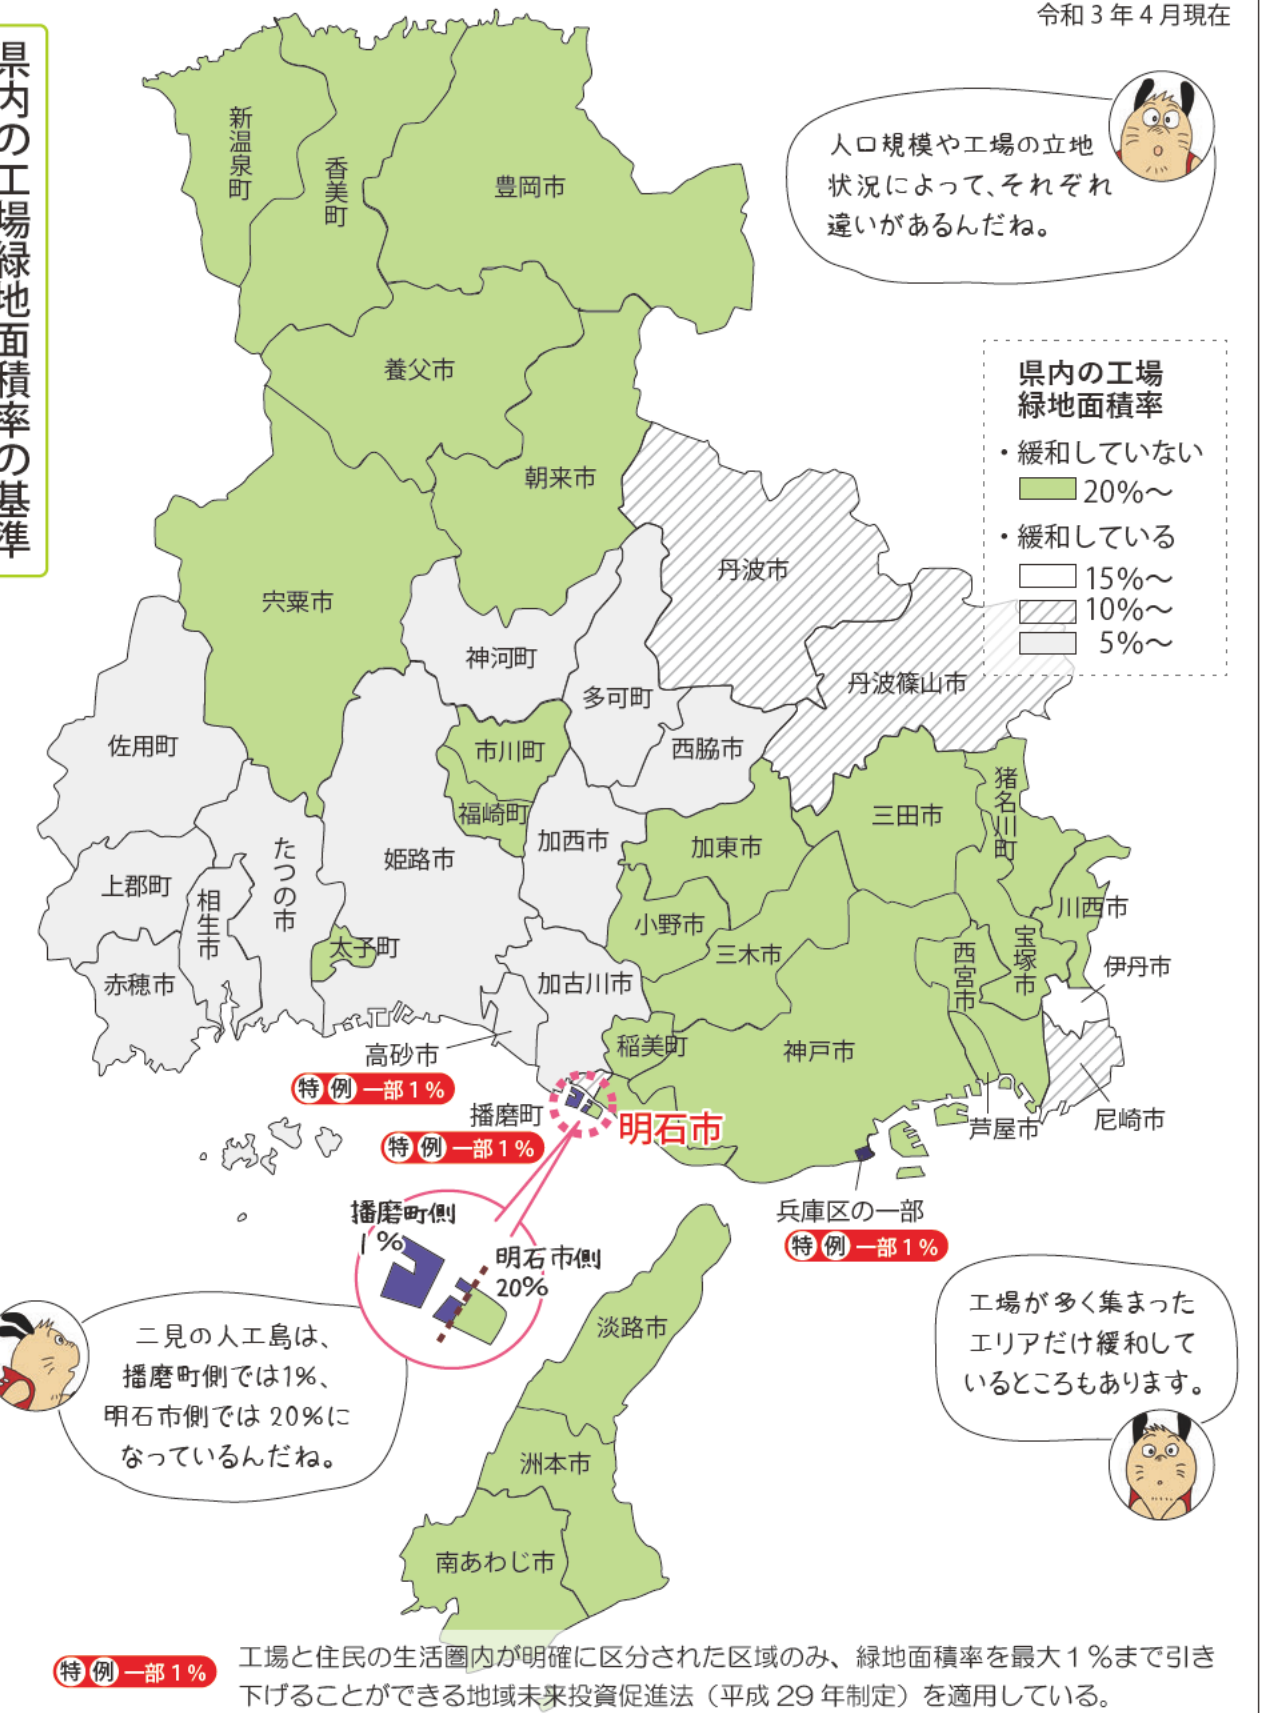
県内の工場緑地面積率の基準

令和３年４月現在

人口規模や工場の立地状況によって、それぞれ違いがあるんだね。

県内の工場緑地面積率
・緩和していない
20%〜
・緩和している
15%〜
10%〜
5%〜

新温泉町
香美町
豊岡市
養父市
朝来市
宍粟市
丹波市
丹波篠山市
神河町
多可町
佐用町
市川町
西脇市
福崎町
加西市
加東市
三田市
猪名川町
上郡町
相生市
たつの市
姫路市
小野市
三木市
川西市
宝塚市
西宮市
伊丹市
赤穂市
太子町
加古川市
稲美町
神戸市
高砂市
特例 一部１%
播磨町
特例 一部１%
明石市
芦屋市
尼崎市
兵庫区の一部
特例 一部１%
播磨町側
1%
明石市側
20%
淡路市
洲本市
南あわじ市

二見の人工島は、播磨町側では1%、明石市側では20%になっているんだね。

工場が多く集まったエリアだけ緩和しているところもあります。

特例 一部１% 工場と住民の生活圏内が明確に区分された区域のみ、緑地面積率を最大１%まで引き下げることができる地域未来投資促進法（平成 29 年制定）を適用している。